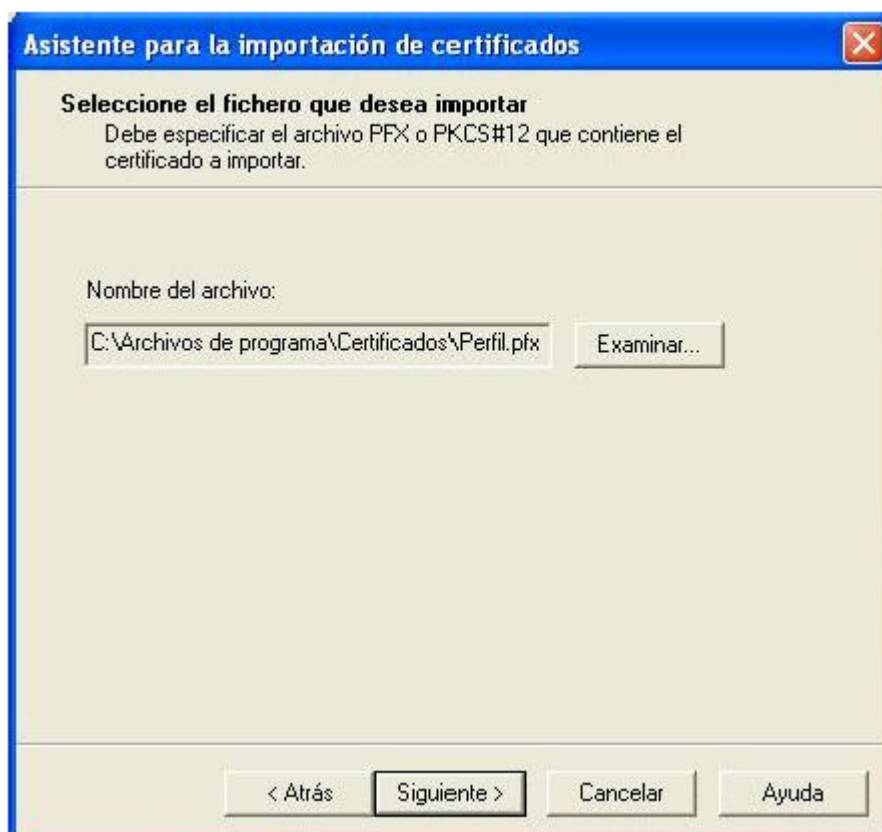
Asistente para la importación de certificados

Seleccione el fichero que desea importar
Debe especificar el archivo PFX o PKCS#12 que contiene el certificado a importar.

Nombre del archivo:

C:\Archivos de programa\Certificados\Perfil.pfx

Examinar...

< Atrás

Siguiente >

Cancelar

Ayuda